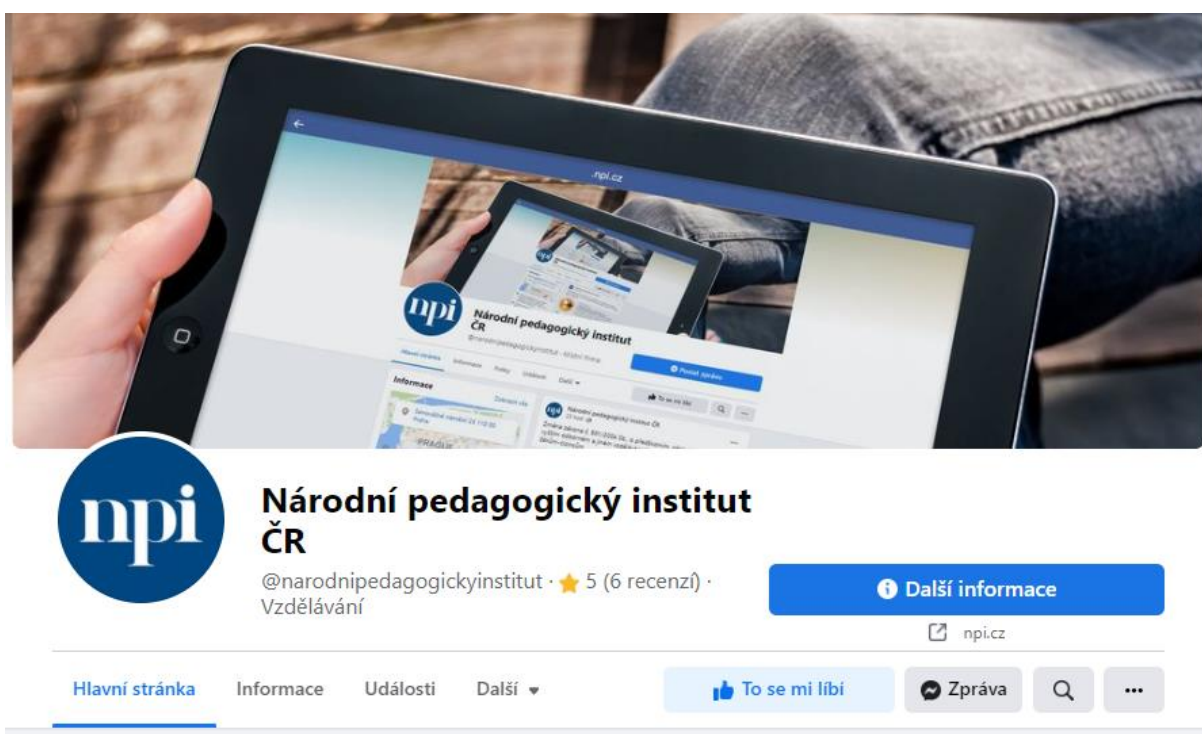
npi.cz

npi

Národní pedagogický institut ČR

Hlavní stránka Informace Fotky Události Další

Poslat zprávu

Informace

To se mi líbí

npi

Národní pedagogický institut ČR

@narodnipedagogickyinstitut · 5 (6 recenzí) · Vzdělávání

Další informace

npi.cz

Hlavní stránka Informace Události Další

To se mi líbí Zpráva ...